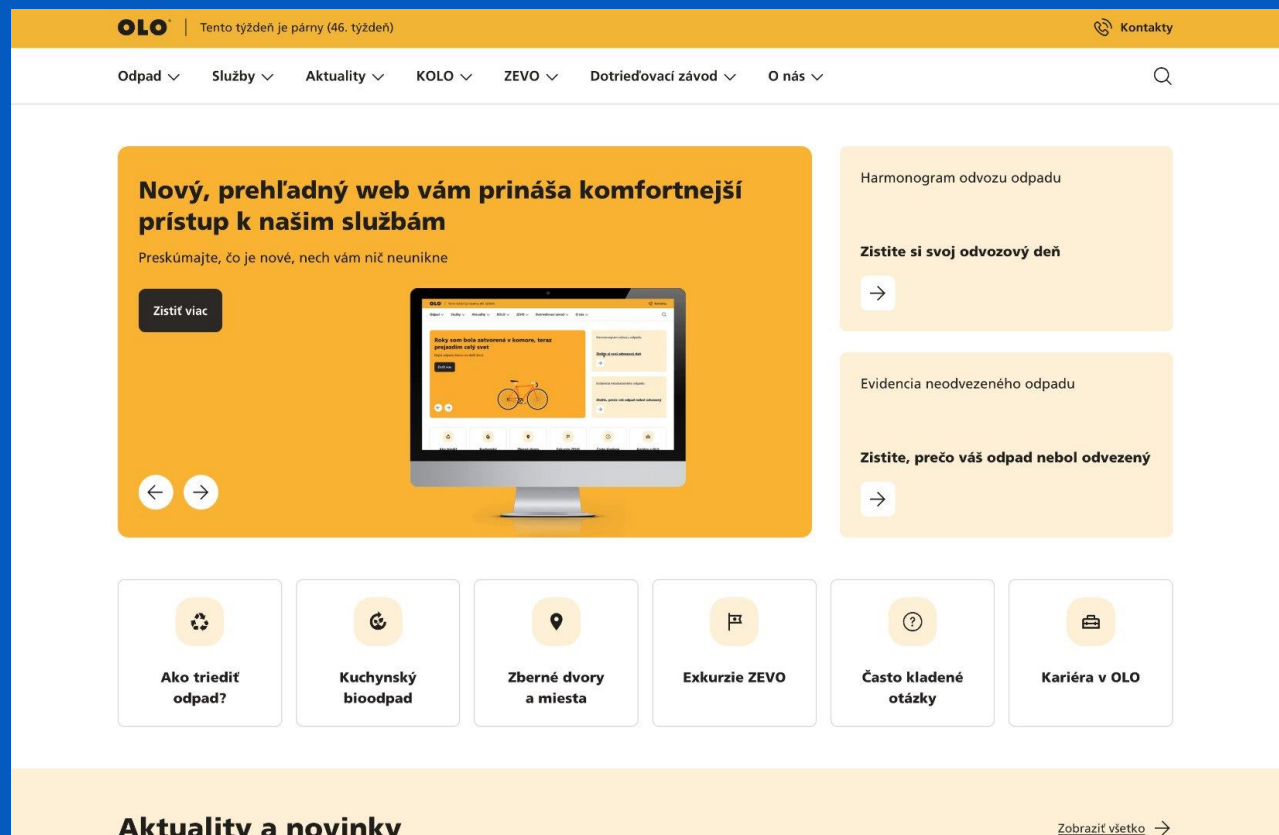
OLO | Tento týždeň je párny (46. týždeň)

Kontakty

Odpad Služby Aktuality KOLO ZEVO Dotrieďovací závod O nás

Nový, prehľadný web vám prináša komfortnejší prístup k našim službám

Preskúmajte, čo je nové, nech vám nič neunikne

Zistiť viac

Roky som bola zatvorená v komore, teraz prejazdím celý svet

Harmonogram odvozu odpadu

Zistite si svoj odvozový deň

Evidencia neodvezeného odpadu

Zistite, prečo váš odpad nebol odvezený

Ako triediť odpad?

Kuchynský bioodpad

Zberné dvory a miesta

Exkurzie ZEVO

Často kladené otázky

Kariéra v OLO

Aktuality a novinky

Zobraziť všetko